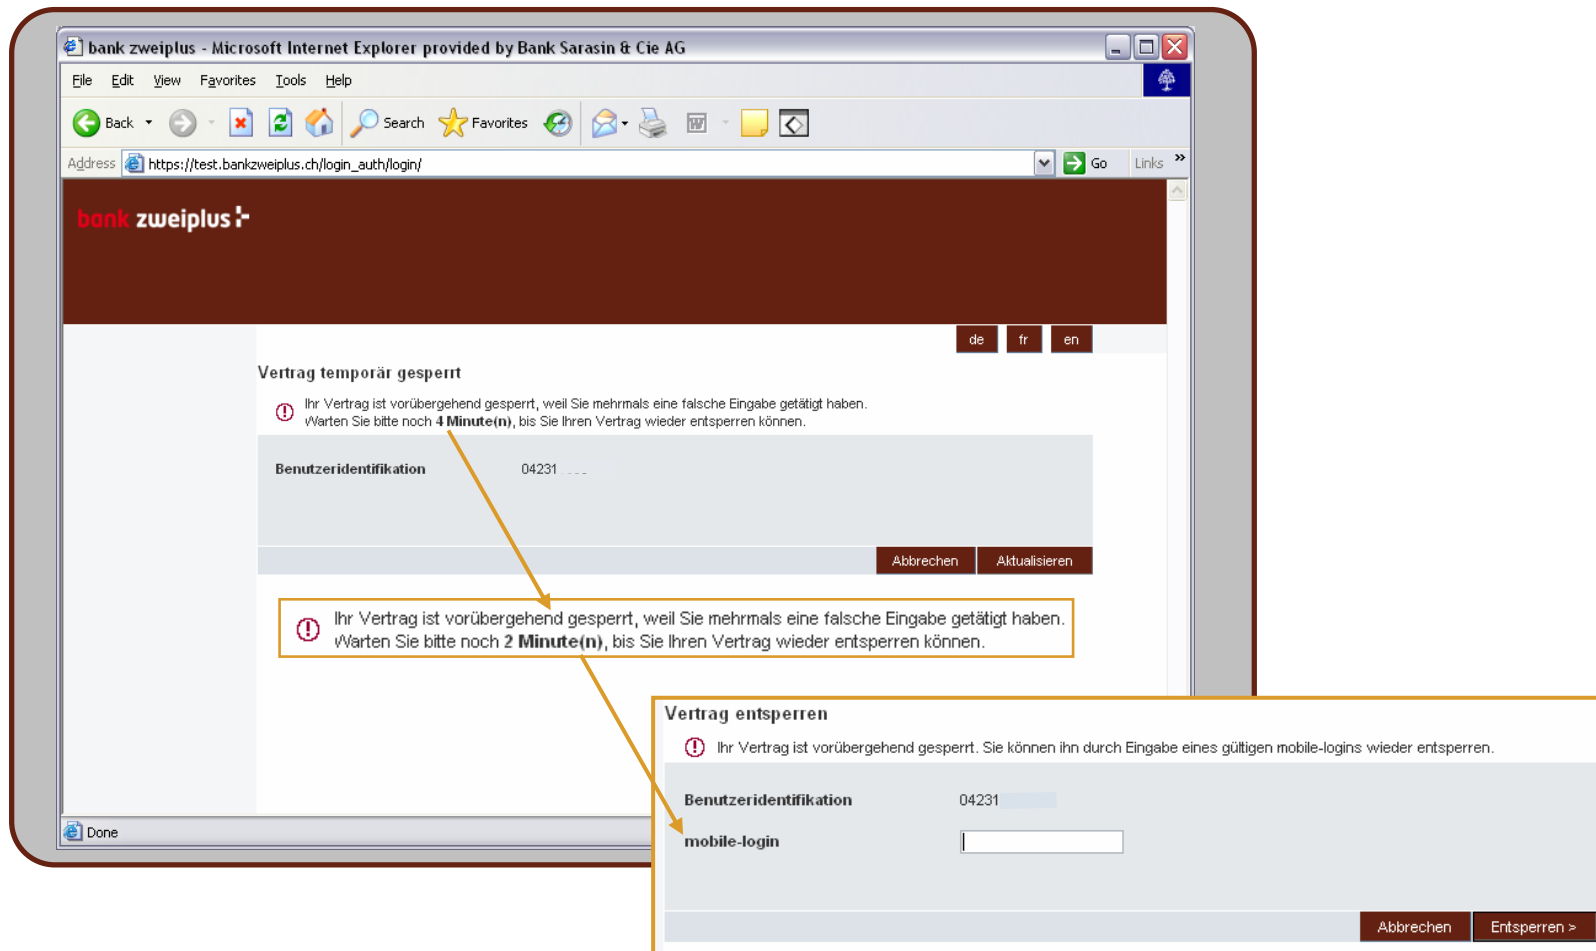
bank zweiplus - Microsoft Internet Explorer provided by Bank Sarasin & Cie AG

File Edit View Favorites Tools Help

Back Search Favorites

Address https://test.bankzweiplus.ch/login_auth/login/ Go Links »

bank zweiplus

de fr en

Vertrag temporär gesperrt

Ihr Vertrag ist vorübergehend gesperrt, weil Sie mehrmals eine falsche Eingabe getätigt haben. Warten Sie bitte noch **4 Minute(n)**, bis Sie Ihren Vertrag wieder entsperren können.

Benutzeridentifikation 04231

Abbrechen Aktualisieren

Ihr Vertrag ist vorübergehend gesperrt, weil Sie mehrmals eine falsche Eingabe getätigt haben. Warten Sie bitte noch **2 Minute(n)**, bis Sie Ihren Vertrag wieder entsperren können.

Done

Vertrag entsperren

Ihr Vertrag ist vorübergehend gesperrt. Sie können ihn durch Eingabe eines gültigen mobile-logins wieder entsperren.

Benutzeridentifikation 04231

mobile-login

Abbrechen Entsperren >